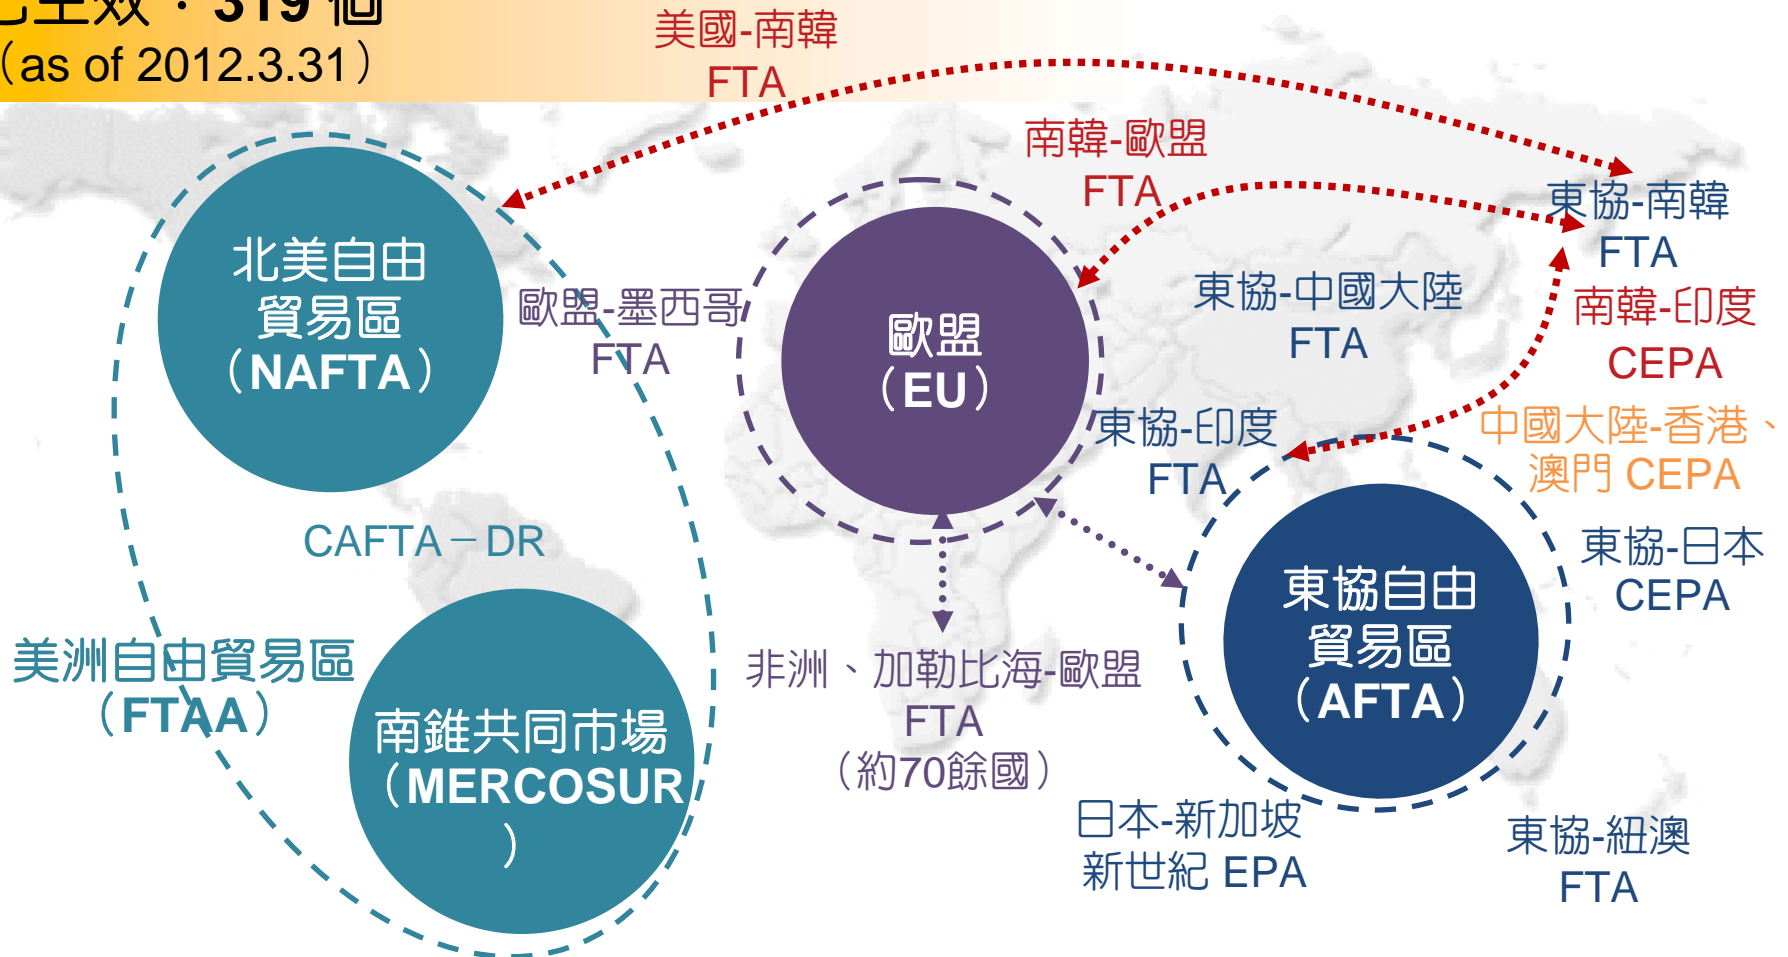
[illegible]生效：319 個
（as of 2012.3.31）

美國-南韓
FTA

南韓-歐盟
FTA

東協-南韓
FTA

北美自由
貿易區
（NAFTA）

歐盟-墨西哥
FTA

歐盟
（EU）

東協-中國大陸
FTA

南韓-印度
CEPA

東協-印度
FTA

中國大陸-香港、
澳門 CEPA

CAFTA－DR

東協-日本
CEPA

東協自由
貿易區
（AFTA）

美洲自由貿易區
（FTAA）

南錐共同市場
（MERCOSUR
）

非洲、加勒比海-歐盟
FTA
（約70餘國）

日本-新加坡
新世紀 EPA

東協-紐澳
FTA